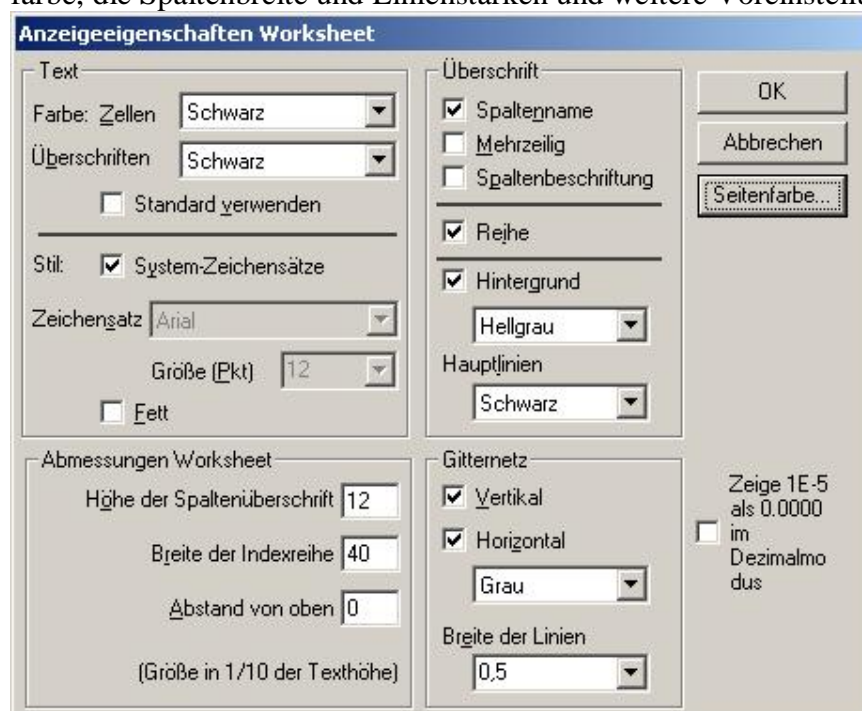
farbe, die Spaltenbreite und Linienstärken und weitere Voreinstell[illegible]

Anzeigeeigenschaften Worksheet

Text
Farbe: Zellen Schwarz
Überschriften Schwarz
Standard verwenden
Stil: System-Zeichensätze
Zeichensatz Arial
Größe (Pkt) 12
Fett

Überschrift
Spaltenname
Mehrzeilig
Spaltenbeschriftung
Reihe
Hintergrund
Hellgrau
Hauptlinien
Schwarz

OK
Abbrechen
Seitenfarbe...

Abmessungen Worksheet
Höhe der Spaltenüberschrift 12
Breite der Indexreihe 40
Abstand von oben 0
(Größe in 1/10 der Texthöhe)

Gitternetz
Vertikal
Horizontal
Grau
Breite der Linien
0,5

Zeige 1E-5 als 0.0000 im Dezimalmodus